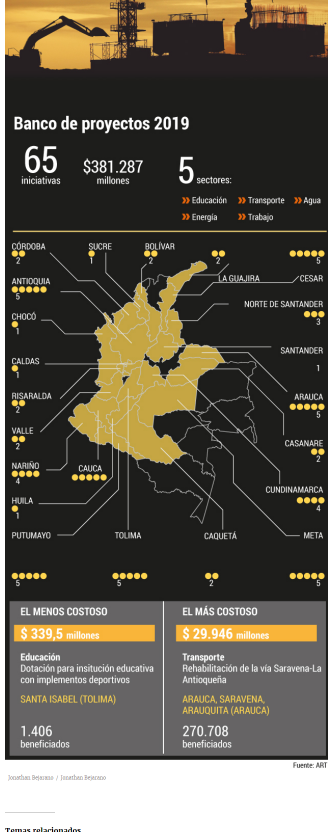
Banco de proyectos 2019

65 iniciativas

$381.287 millones

5 sectores:

Educación Transporte Agua Energía Trabajo

CÓRDOBA 2

SUCRE 1

BOLÍVAR 2

2

5

LA GUAJIRA

CESAR

ANTIOQUIA 5

NORTE DE SANTANDER 3

CHOCÓ 1

SANTANDER 1

CALDAS 1

ARAUCA 5

RISARALDA 2

VALLE 2

CASANARE 2

NARIÑO 4

CAUCA 4

CUNDINAMARCA 4

HUILA 1

PUTUMAYO

TOLIMA

CAQUETÁ

META

5

5

2

5

EL MENOS COSTOSO

$ 339,5 millones

Educación
Dotación para insitución educativa con implementos deportivos

SANTA ISABEL (TOLIMA)

1.406 beneficiados

EL MÁS COSTOSO

$ 29.946 millones

Transporte
Rehabilitación de la vía Saravena-La Antioqueña

ARAUCA, SARAVENA, ARAUQUITA (ARAUCA)

270.708 beneficiados

Fuente: ART

Jonathan Bejarano / Jonathan Bejarano

Temas relacionados